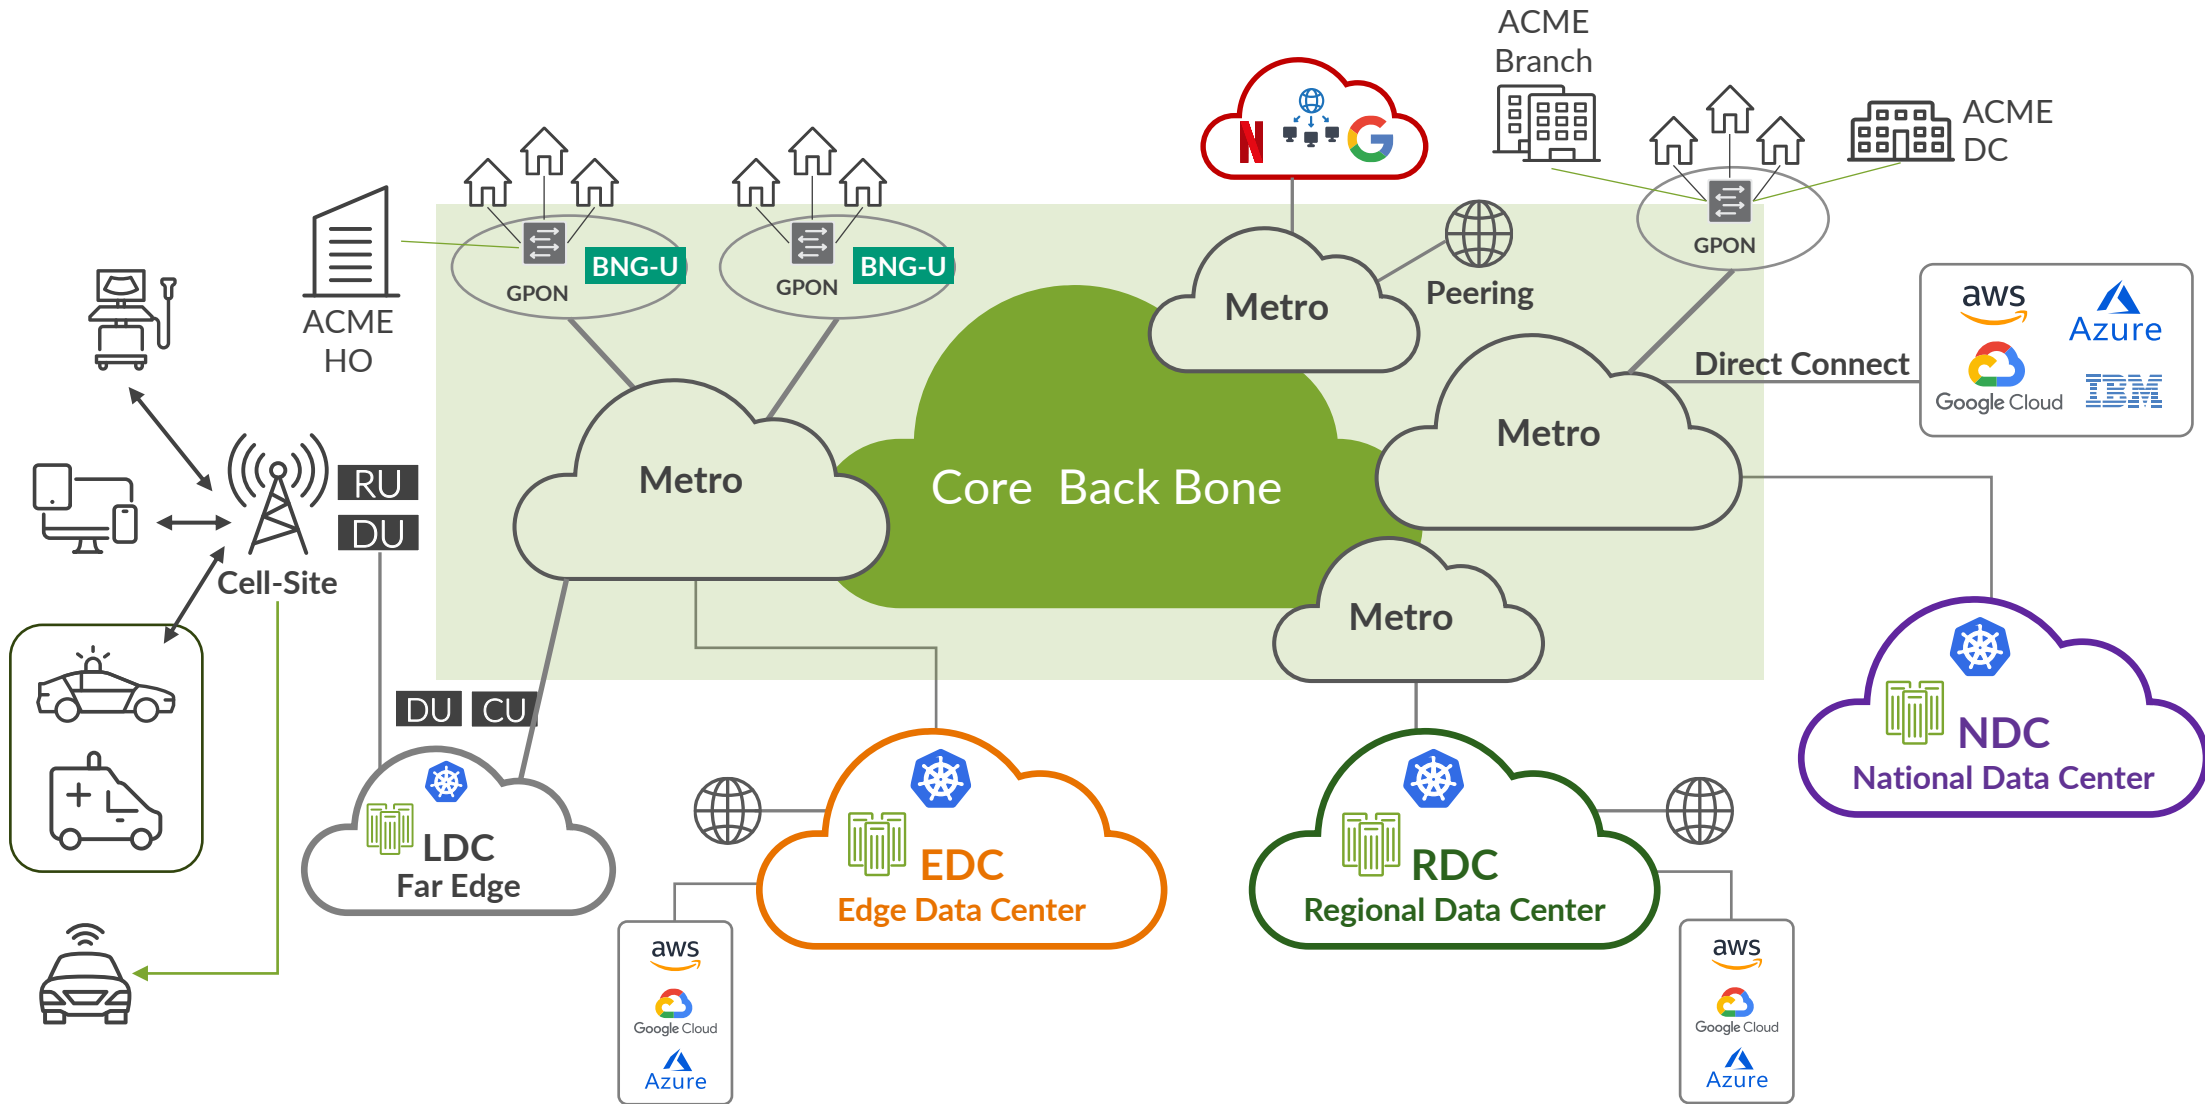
ACME Branch

ACME DC

N G

GPON

BNG-U

GPON

BNG-U

GPON

ACME HO

Metro

Peering

aws

Azure

Google Cloud

IBM

Direct Connect

Metro

RU

DU

Metro

Core Back Bone

Cell-Site

Metro

DU

CU

NDC
National Data Center

LDC
Far Edge

EDC
Edge Data Center

RDC
Regional Data Center

aws
Google Cloud
Azure

aws
Google Cloud
Azure